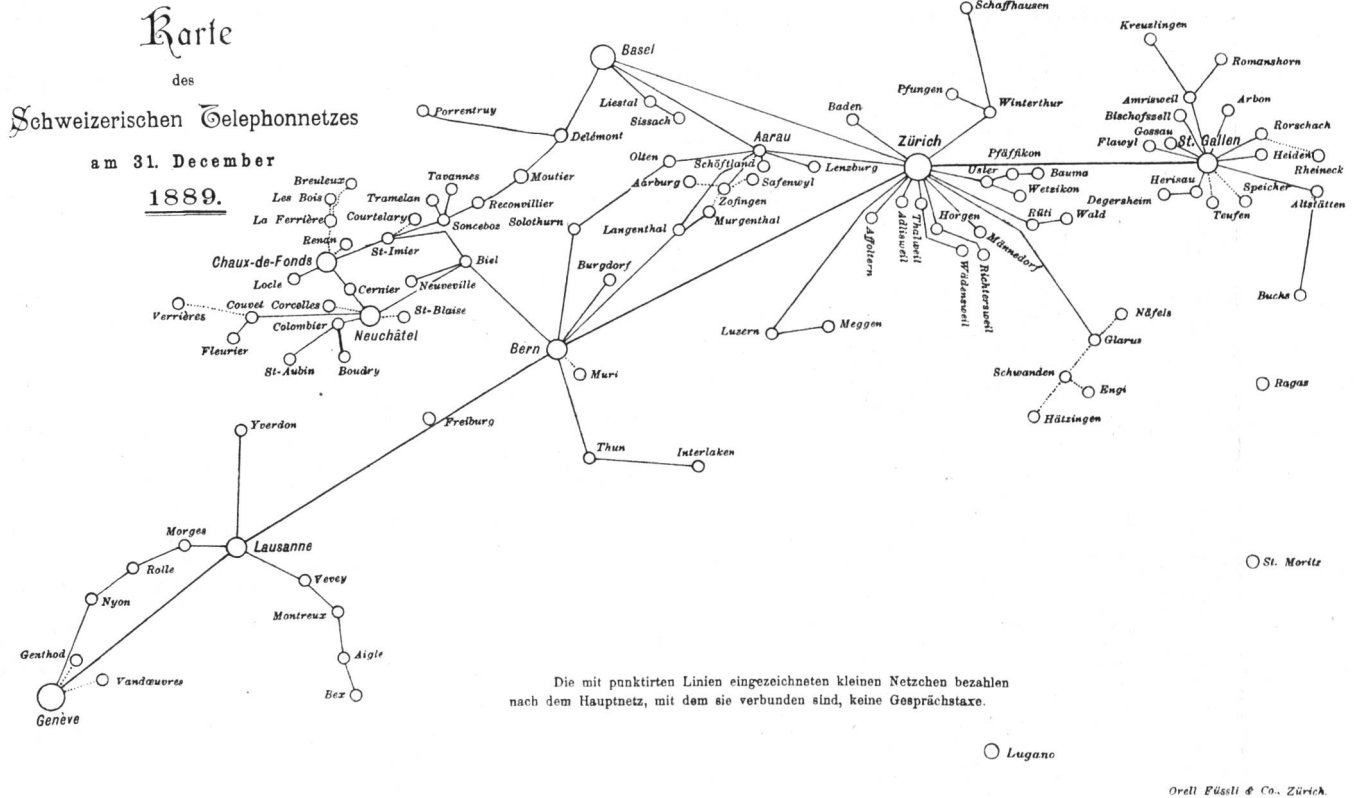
Karte
des
Schweizerischen Telephonnetzes
am 31. December
1889.

Schaffhausen
Kreuzlingen
Romanshorn
Basel
Pfungen
Winterthur
Amrisweil
Arbon
Bischofszell
Gossau
Rorschach
Flawyl
St. Gallen
Heiden
Rheineck
Porrentruy
Liestal
Sissach
Baden
Delémont
Aarau
Zürich
Pfäffikon
Olten
Schöftland
Lenzburg
Uster
Bauma
Wetzikon
Herisau
Speicher
Altstätten
Degersheim
Teufen
Breuleux
Tavannes
Moutier
Aarburg
Safenwyl
Zofingen
Les Bois
Tramelan
Reconvillier
La Ferrière
Courtelary
Sonceboz
Solothurn
Langenthal
Murgenthal
Rüti
Wald
Renan
St-Imier
Affoltern
Thalweil
Adliswell
Horgen
Wädensweil
Richtersweil
Männedorf
Chaux-de-Fonds
Biel
Locle
Cernier
Neuveville
Burgdorf
Bucks
Couvet
Corcelles
St-Blaise
Verrières
Colombier
Neuchâtel
Näfels
Fleurier
Luzern
Meggen
Glarus
Bern
St-Aubin
Boudry
Muri
Schwanden
Engi
Ragaz
Hätzingen
Yverdon
Freiburg
Thun
Interlaken
Morges
Lausanne
Rolle
Vevey
Nyon
Montreux
St. Moritz
Genthod
Aigle
Vandœuvres
Bex
Genève

Die mit punktirten Linien eingezeichneten kleinen Netzchen bezahlen nach dem Hauptnetz, mit dem sie verbunden sind, keine Gesprächstaxe.

Lugano

Orell Füssli & Co., Zürich.